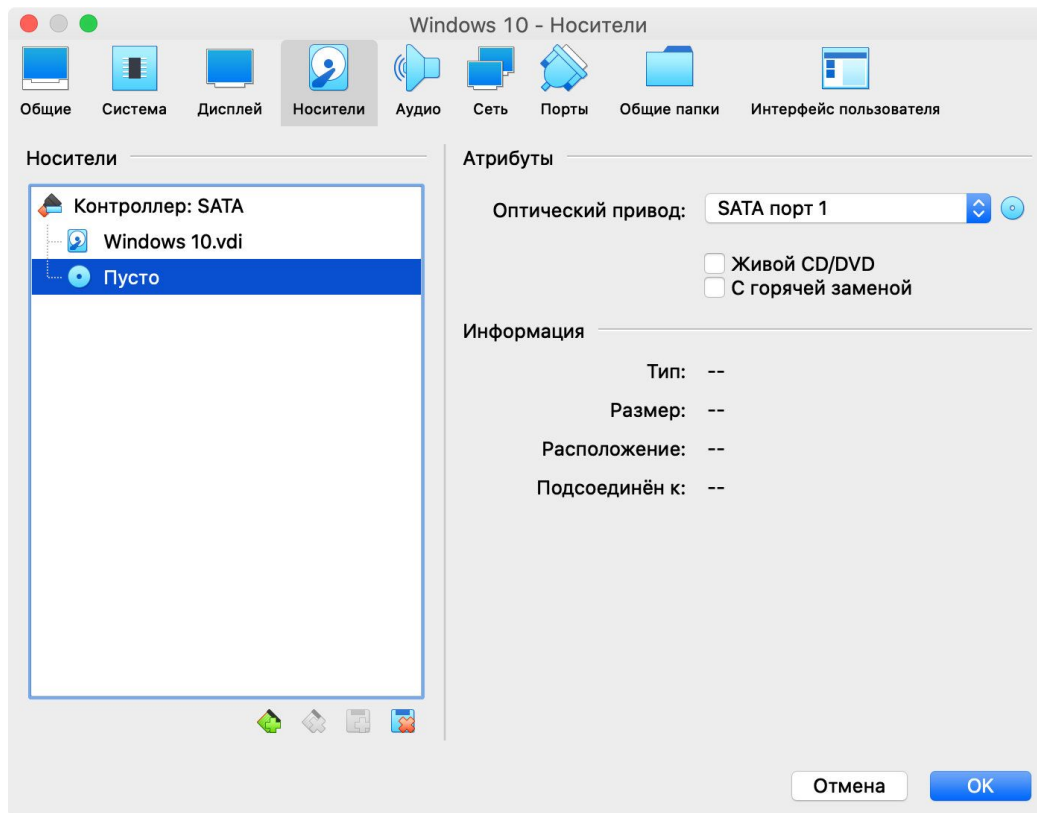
Windows 10 - Носители

Общие Система Дисплей Носители Аудио Сеть Порты Общие папки Интерфейс пользователя

Носители

Контроллер: SATA
Windows 10.vdi
Пусто

Атрибуты

Оптический привод: SATA порт 1

Живой CD/DVD
С горячей заменой

Информация

Тип: --
Размер: --
Расположение: --
Подсоединён к: --

Отмена OK